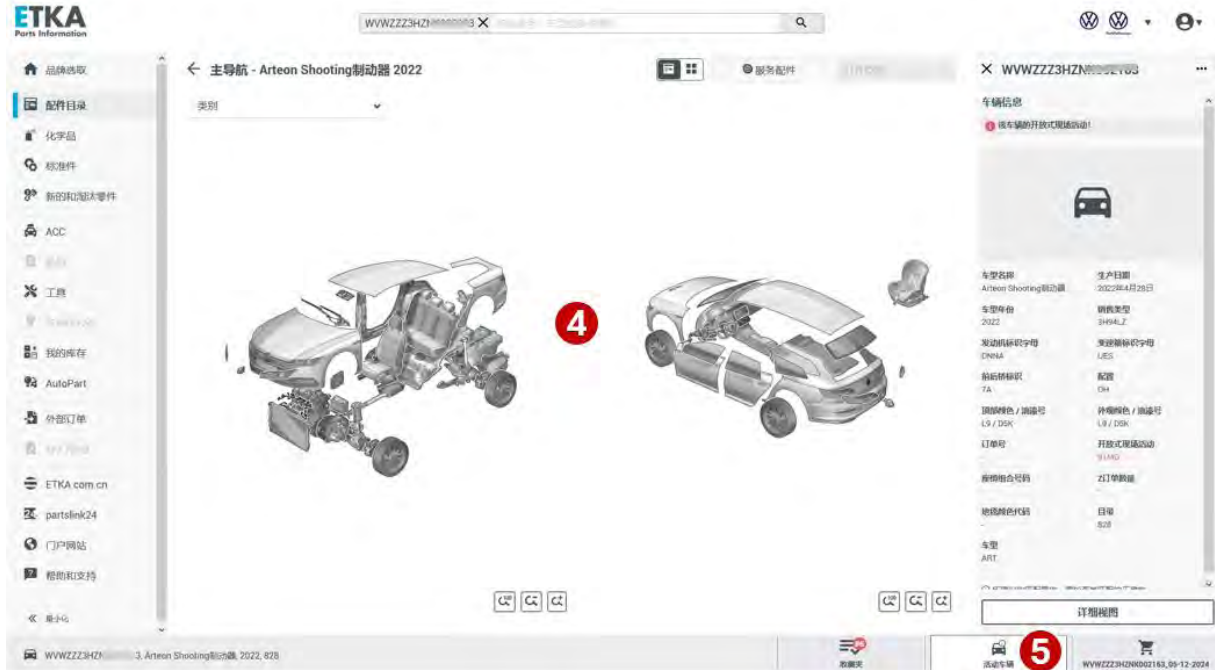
ETKA
Parts Information

WVWZZZ3HZN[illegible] ✕ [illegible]

品牌选取
配件目录
化学品
标准件
新的和淘汰零件
ACC
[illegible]
工具
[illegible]
我的库存
AutoPart
外部订单
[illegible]
ETKA.com.cn
partslink24
门户网站
帮助和支持
最小化

← 主导航 - Arteon Shooting制动器 2022
类别
服务配件

4

✕ WVWZZZ3HZN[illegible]
车辆信息
该车辆的开放式现场活动!

车型名称
Arteon Shooting制动器
生产日期
2022年4月28日
车型年份
2022
销售类型
3H94LZ
发动机标识字母
DNNA
变速箱标识字母
UES
前后桥标识
7A
配置
OH
顶部颜色 / 油漆号
L9 / DSK
外部颜色 / 油漆号
L9 / DSK
订单号
开放式现场活动
9LMG
座椅组合号码
Z订单数据
地毯颜色代码
-
日期
828
车型
ART

详细视图

WVWZZZ3HZN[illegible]3, Arteon Shooting制动器, 2022, 828
数据夹
活动车辆
5
WVWZZZ3HZNK002163_05-12-2024